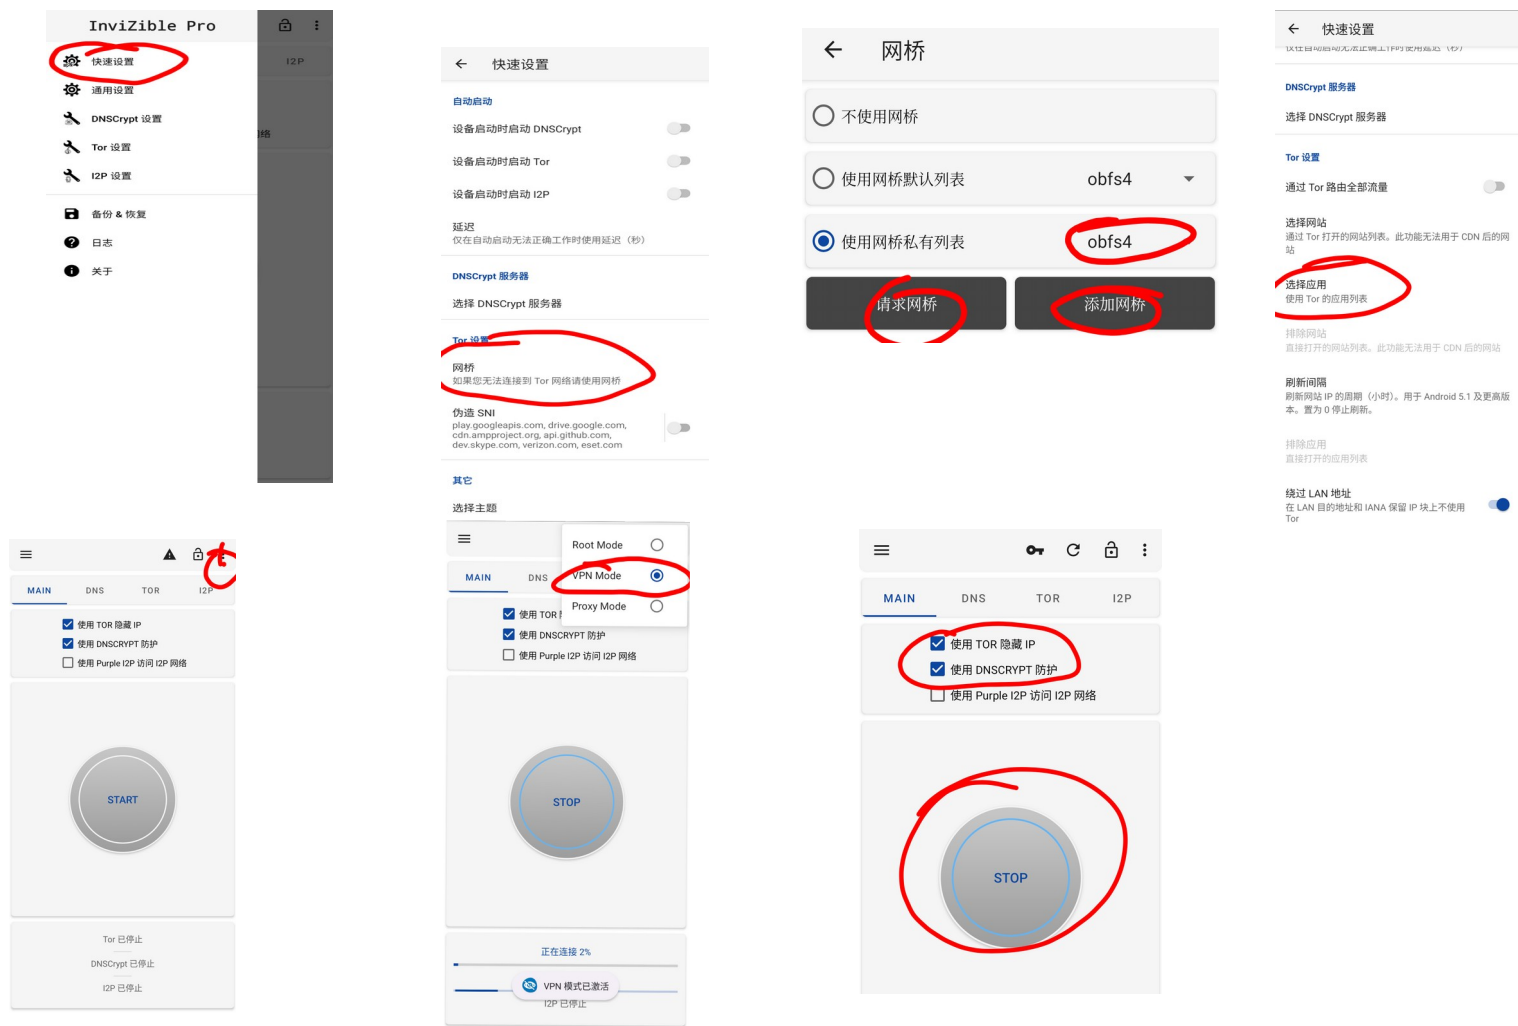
InviZible Pro

I2P

络

快速设置
通用设置
DNSCrypt 设置
Tor 设置
I2P 设置
备份 & 恢复
日志
关于

快速设置

自动启动
设备启动时启动 DNSCrypt
设备启动时启动 Tor
设备启动时启动 I2P
延迟
仅在自动启动无法正确工作时使用延迟（秒）

DNSCrypt 服务器
选择 DNSCrypt 服务器

Tor 设置
网桥
如果您无法连接到 Tor 网络请使用网桥

伪造 SNI
play.googleapis.com, drive.google.com, cdn.ampproject.org, api.github.com, dev.skype.com, verizon.com, eset.com

其它
选择主题

网桥

不使用网桥
使用网桥默认列表 obfs4
使用网桥私有列表 obfs4
请求网桥
添加网桥

快速设置
仅在自动启动无法正确工作时使用延迟（秒）

DNSCrypt 服务器
选择 DNSCrypt 服务器

Tor 设置
通过 Tor 路由全部流量
选择网站
通过 Tor 打开的网站列表。此功能无法用于 CDN 后的网站
选择应用
使用 Tor 的应用列表
排除网站
直接打开的网站列表。此功能无法用于 CDN 后的网站
刷新间隔
刷新网站 IP 的周期（小时）。用于 Android 5.1 及更高版本。置为 0 停止刷新。
排除应用
直接打开的应用列表
绕过 LAN 地址
在 LAN 目的地址和 IANA 保留 IP 块上不使用 Tor

MAIN DNS TOR I2P
使用 TOR 隐藏 IP
使用 DNSCRYPT 防护
使用 Purple I2P 访问 I2P 网络
START
Tor 已停止
DNSCrypt 已停止
I2P 已停止

MAIN DNS
Root Mode
VPN Mode
Proxy Mode
使用 TOR
使用 DNSCRYPT 防护
使用 Purple I2P 访问 I2P 网络
STOP
正在连接 2%
VPN 模式已激活
I2P 已停止

MAIN DNS TOR I2P
使用 TOR 隐藏 IP
使用 DNSCRYPT 防护
使用 Purple I2P 访问 I2P 网络
STOP